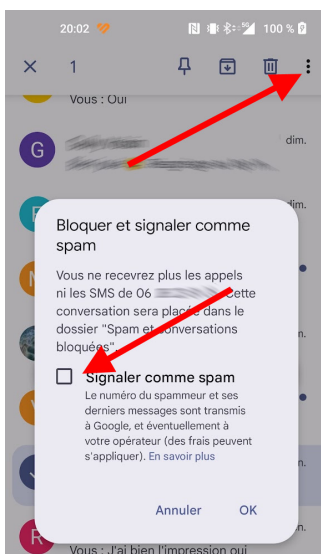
20:02 100 %
× 1
Vous : Oui
G dim.
dim.
Bloquer et signaler comme spam
Vous ne recevrez plus les appels ni les SMS de 06 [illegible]. Cette conversation sera placée dans le dossier "Spam et conversations bloquées"
Signaler comme spam
Le numéro du spammeur et ses derniers messages sont transmis à Google, et éventuellement à votre opérateur (des frais peuvent s'appliquer). En savoir plus
Annuler OK
dim.
R Vous : J'ai bien l'impression oui